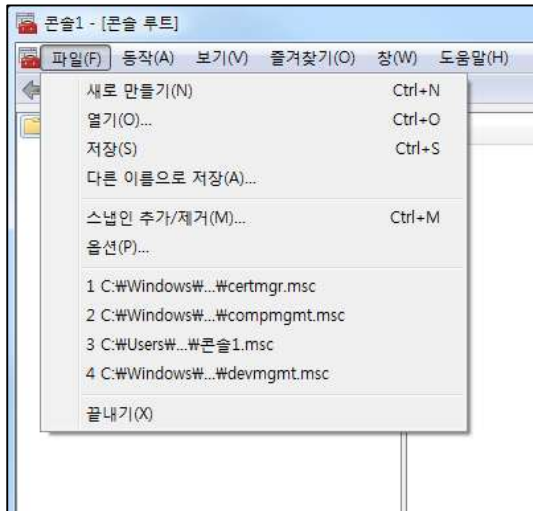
콘솔1 - [콘솔 루트]

파일(F) 동작(A) 보기(V) 즐겨찾기(O) 창(W) 도움말(H)

새로 만들기(N) Ctrl+N
열기(O)... Ctrl+O
저장(S) Ctrl+S
다른 이름으로 저장(A)...

스냅인 추가/제거(M)... Ctrl+M
옵션(P)...

1 C:₩Windows₩...₩certmgr.msc
2 C:₩Windows₩...₩compmgmt.msc
3 C:₩Users₩...₩콘솔1.msc
4 C:₩Windows₩...₩devmgmt.msc

끝내기(X)